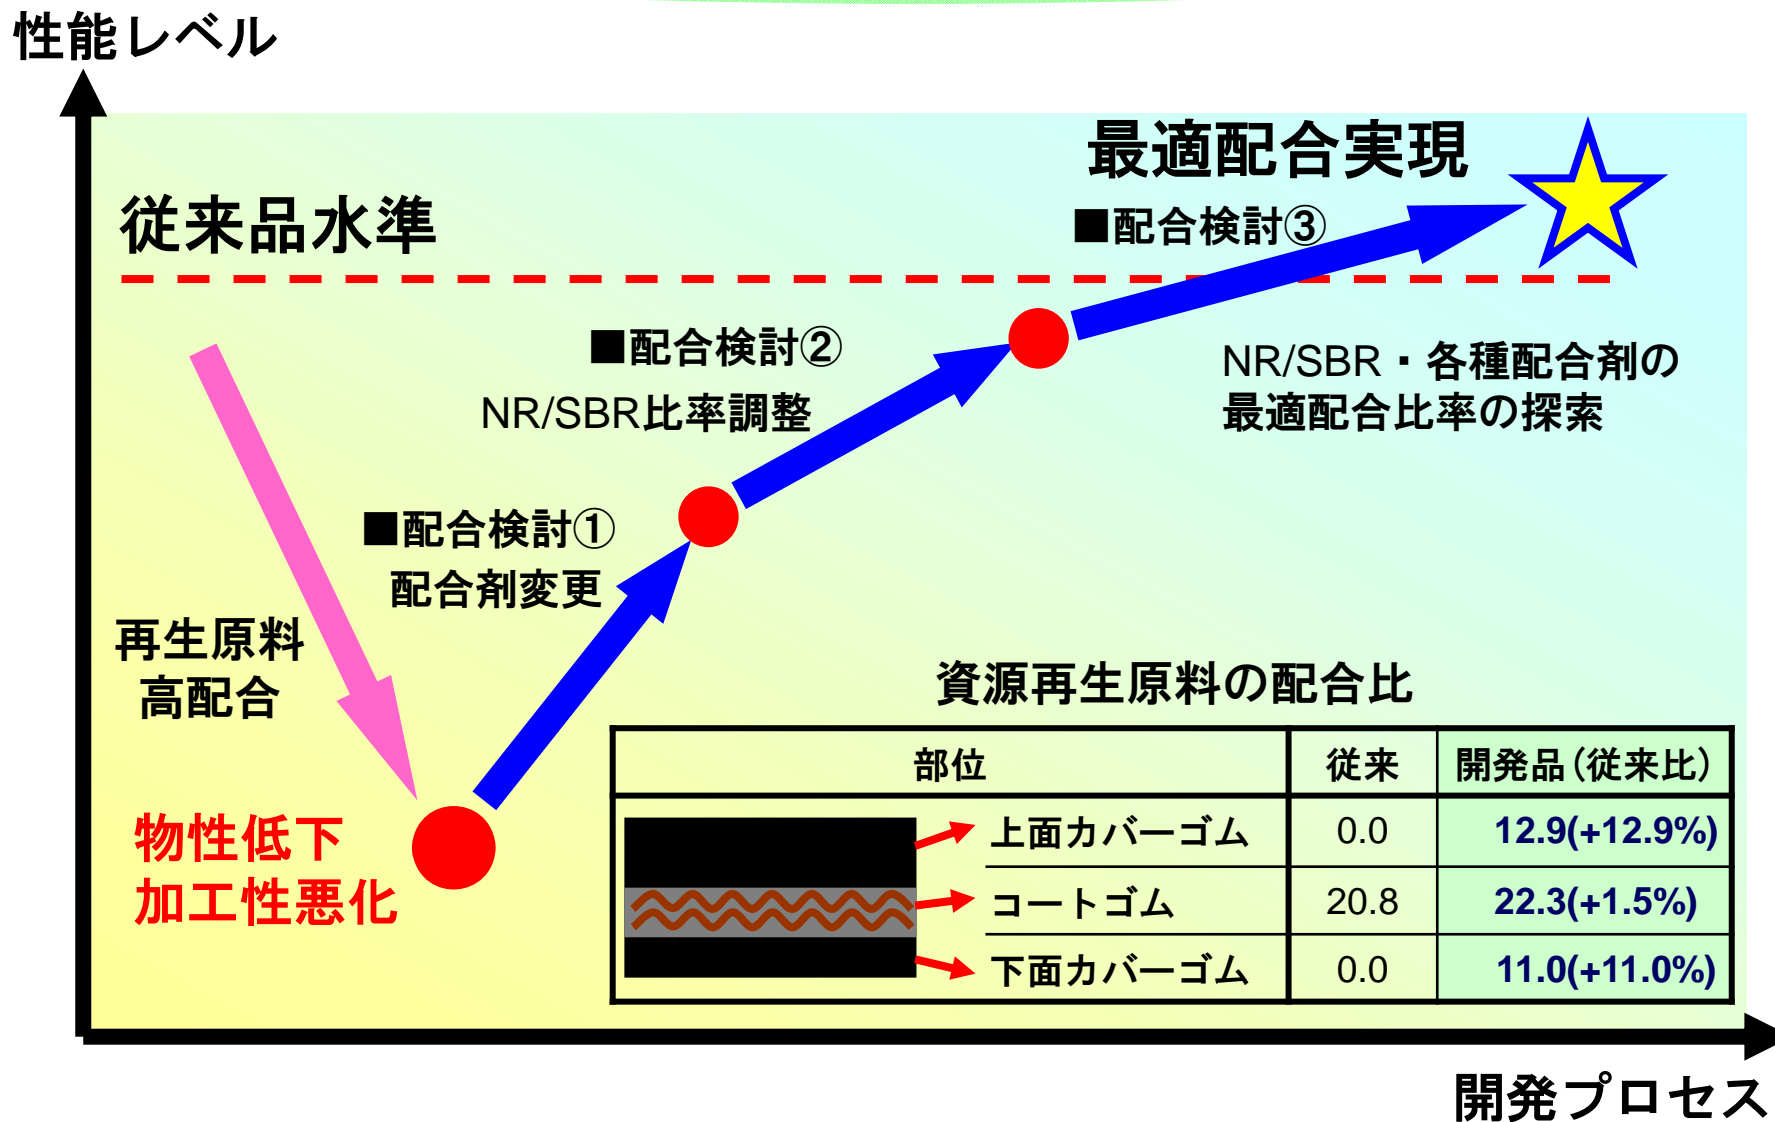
性能レベル

最適配合実現

従来品水準

■配合検討③

■配合検討②

NR/SBR比率調整

NR/SBR・各種配合剤の最適配合比率の探索

■配合検討①

配合剤変更

再生原料高配合

物性低下加工性悪化

資源再生原料の配合比

| 部位 | | 従来 | 開発品（従来比） |
|---|---|---|---|
| | 上面カバーゴム | 0.0 | 12.9(+12.9%) |
| | コートゴム | 20.8 | 22.3(+1.5%) |
| | 下面カバーゴム | 0.0 | 11.0(+11.0%) |

開発プロセス